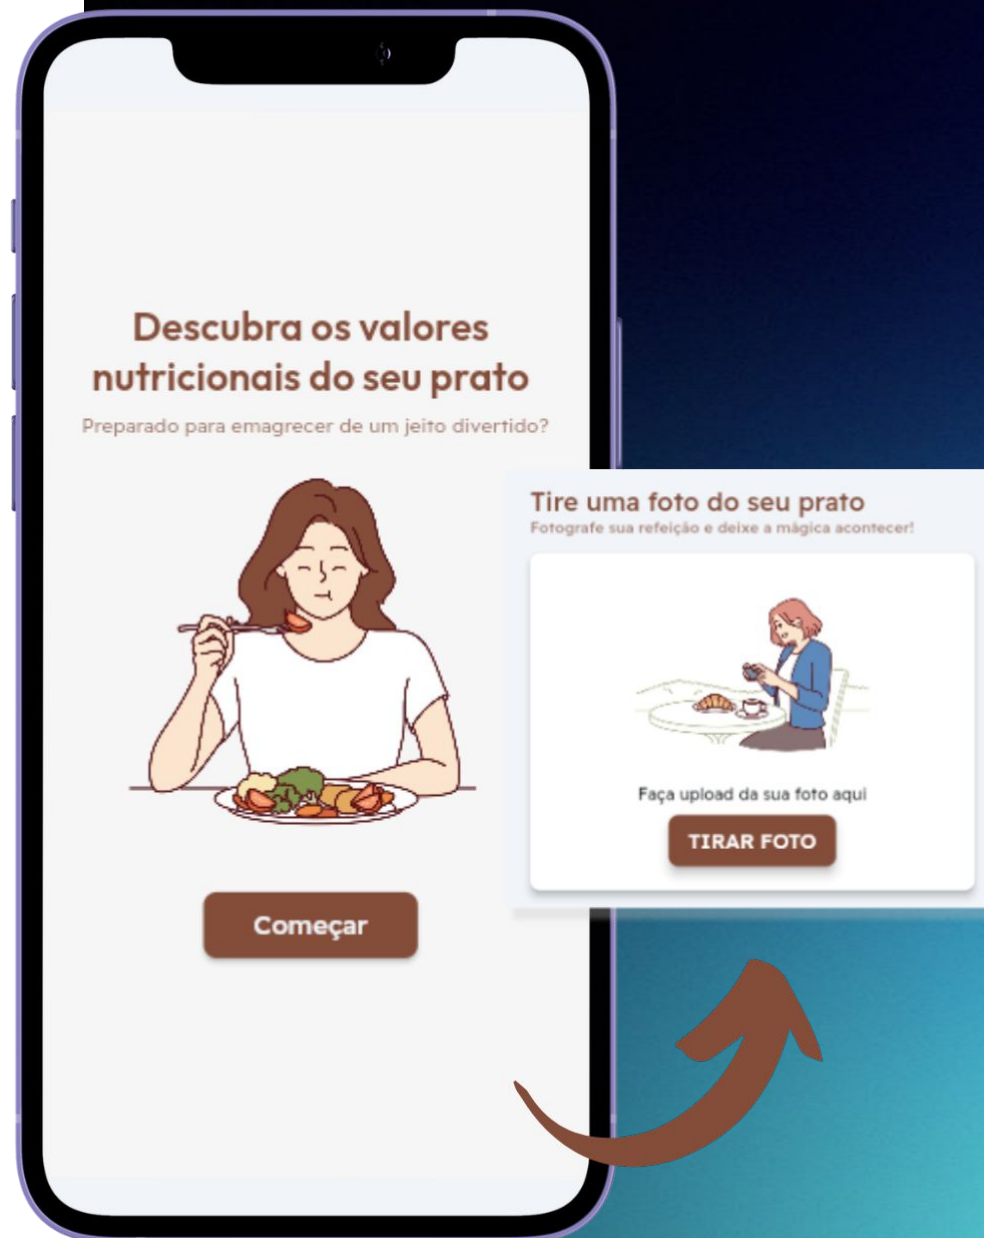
Descubra os valores nutricionais do seu prato

Preparado para emagrecer de um jeito divertido?

Começar

Tire uma foto do seu prato

Fotografe sua refeição e deixe a mágica acontecer!

Faça upload da sua foto aqui

TIRAR FOTO